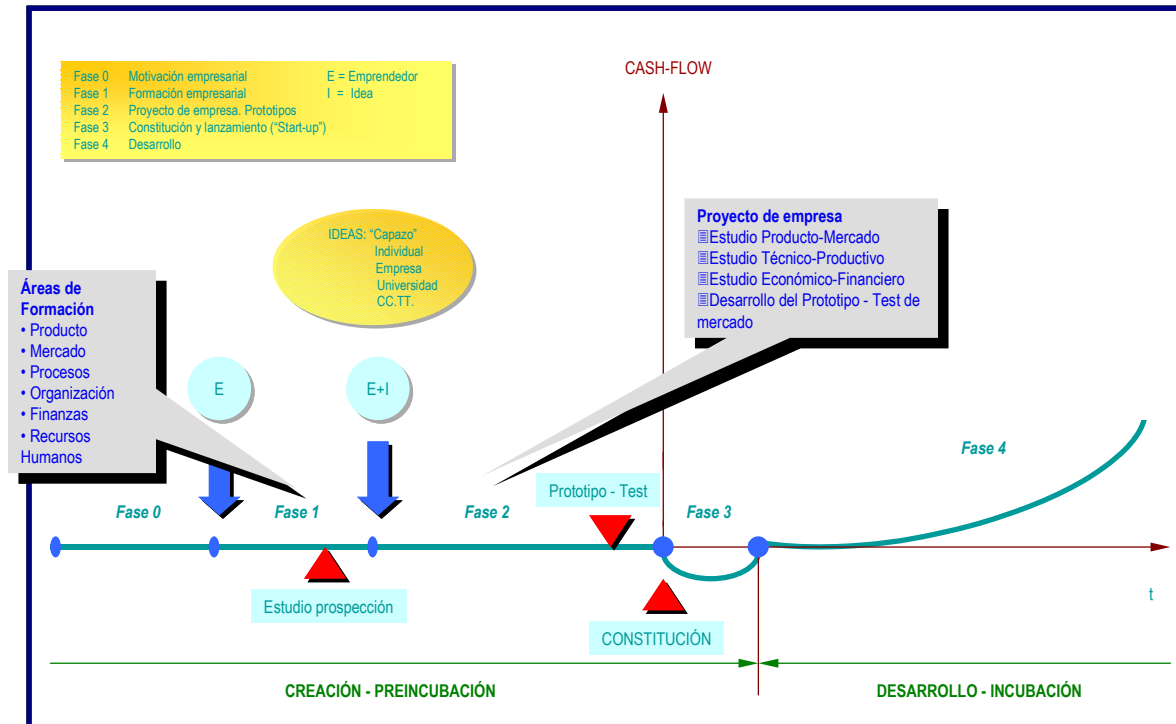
Fase 0 Motivación empresarial
Fase 1 Formación empresarial
Fase 2 Proyecto de empresa. Prototipos
Fase 3 Constitución y lanzamiento ("Start-up")
Fase 4 Desarrollo

E = Emprendedor
I = Idea

CASH-FLOW

IDEAS: "Capazo"
Individual
Empresa
Universidad
CC.TT.

Proyecto de empresa
Estudio Producto-Mercado
Estudio Técnico-Productivo
Estudio Económico-Financiero
Desarrollo del Prototipo - Test de mercado

Áreas de Formación
• Producto
• Mercado
• Procesos
• Organización
• Finanzas
• Recursos Humanos

E

E+I

Fase 4

Prototipo - Test

Fase 0

Fase 1

Fase 2

Fase 3

Estudio prospección

t

CONSTITUCIÓN

CREACIÓN - PREINCUBACIÓN

DESARROLLO - INCUBACIÓN